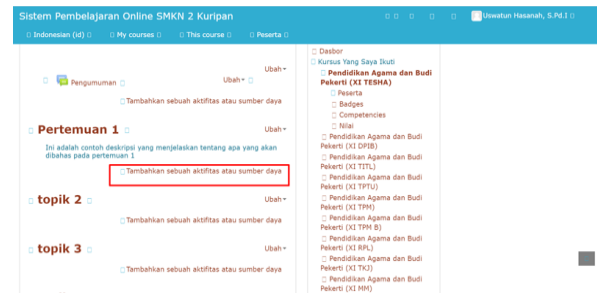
Sistem Pembelajaran Online SMKN 2 Kuripan

Uswatun Hasanah, S.Pd.I

Indonesian (id) | My courses | This course | Peserta

Pengumuman

Ubah

Ubah

Tambahkan sebuah aktifitas atau sumber daya

Pertemuan 1

Ubah

Ini adalah contoh deskripsi yang menjelaskan tentang apa yang akan dibahas pada pertemuan 1

Tambahkan sebuah aktifitas atau sumber daya

topik 2

Ubah

Tambahkan sebuah aktifitas atau sumber daya

topik 3

Ubah

Tambahkan sebuah aktifitas atau sumber daya

Dasbor
Kursus Yang Saya Ikuti
Pendidikan Agama dan Budi Pekerti (XI TESHA)
Peserta
Badges
Competencies
Nilai
Pendidikan Agama dan Budi Pekerti (XI DPIB)
Pendidikan Agama dan Budi Pekerti (XI TITL)
Pendidikan Agama dan Budi Pekerti (XI TPTU)
Pendidikan Agama dan Budi Pekerti (XI TPM)
Pendidikan Agama dan Budi Pekerti (XI TPM B)
Pendidikan Agama dan Budi Pekerti (XI RPL)
Pendidikan Agama dan Budi Pekerti (XI TKJ)
Pendidikan Agama dan Budi Pekerti (XI MM)